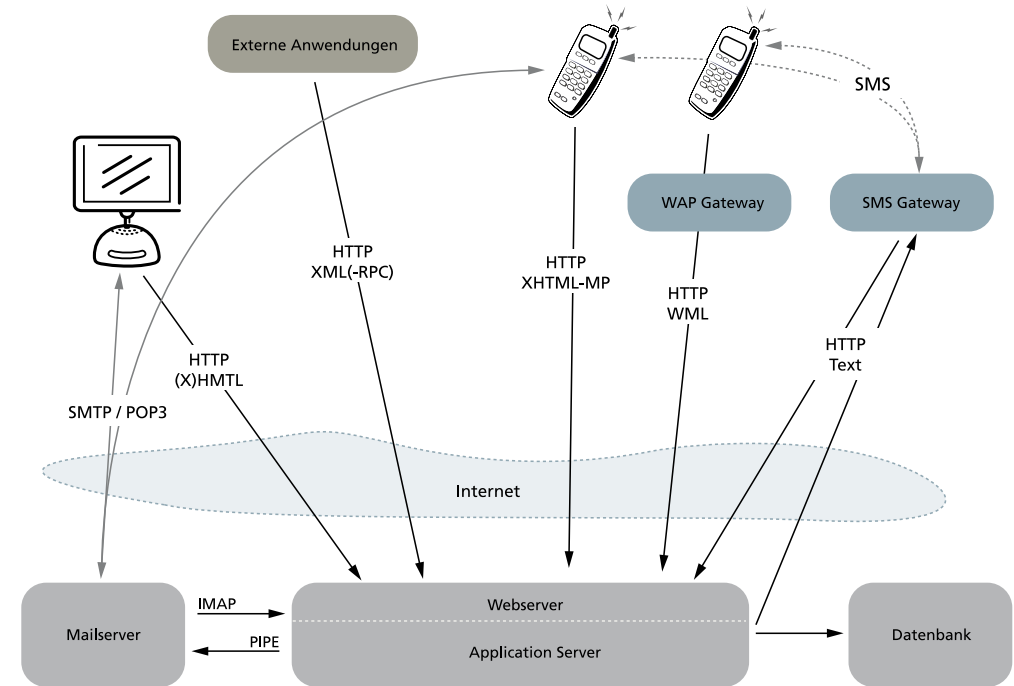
Externe Anwendungen

SMS

WAP Gateway

SMS Gateway

HTTP
XML(-RPC)

HTTP
XHTML-MP

HTTP
WML

HTTP
Text

HTTP
(X)HMTL

SMTP / POP3

Internet

Mailserver

IMAP

PIPE

Webserver

Application Server

Datenbank